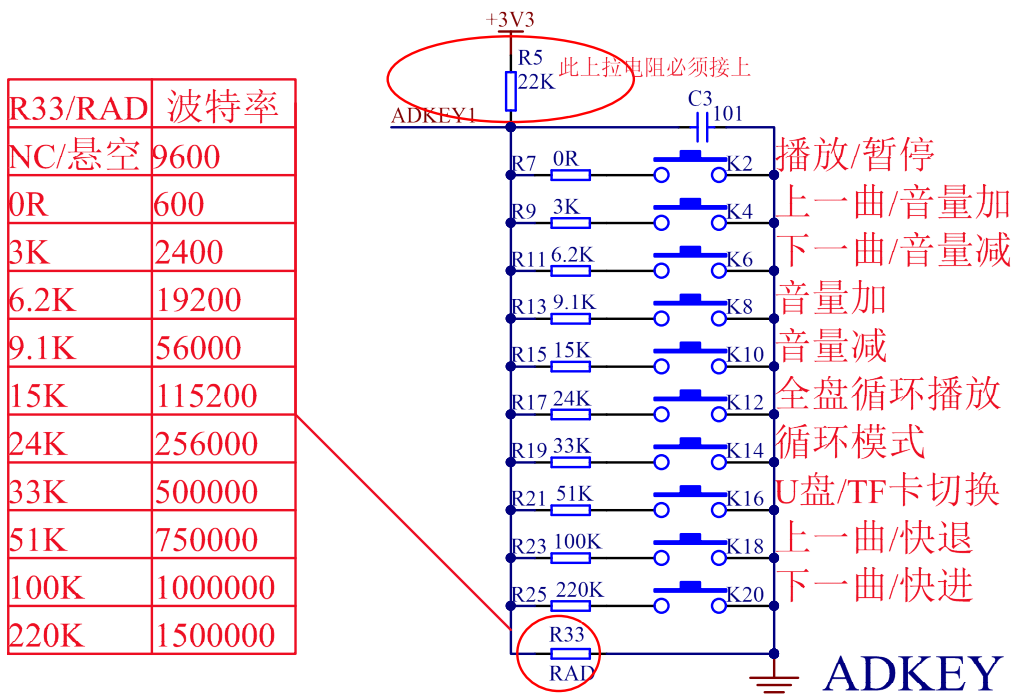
| R33/RAD | 波特率 |
|---|---|
| NC/悬空 | 9600 |
| 0R | 600 |
| 3K | 2400 |
| 6.2K | 19200 |
| 9.1K | 56000 |
| 15K | 115200 |
| 24K | 256000 |
| 33K | 500000 |
| 51K | 750000 |
| 100K | 1000000 |
| 220K | 1500000 |

+3V3
R5
22K
此上拉电阻必须接上
ADKEY1
C3
101
R7 0R K2 播放/暂停
R9 3K K4 上一曲/音量加
R11 6.2K K6 下一曲/音量减
R13 9.1K K8 音量加
R15 15K K10 音量减
R17 24K K12 全盘循环播放
R19 33K K14 循环模式
R21 51K K16 U盘/TF卡切换
R23 100K K18 上一曲/快退
R25 220K K20 下一曲/快进
R33
RAD
ADKEY